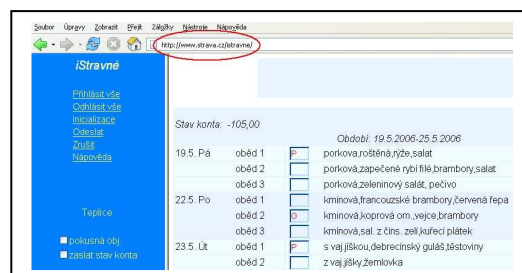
Soubor Úpravy Zobrazit Přejít Záložky Nástroje Nápověda

http://www.strava.cz/istravne/

iStravné

Přihlásit vše
Odhlásit vše
Inicializace
Odeslat
Zrušit
Nápověda

Teplice

pokusná obj.
zaslat stav konta

Stav konta: -105,00

Období: 19.5.2006-25.5.2006

| | | | |
|---|---|---|---|
| 19.5. Pá | oběd 1 | P | porkova,roštěná,rýže,salat |
| | oběd 2 | | porková,zapečené rybí filé,brambory,salat |
| | oběd 3 | | porková,zeleninový salát, pečivo |
| 22.5. Po | oběd 1 | | kminová,francouzské brambory,červená řepa |
| | oběd 2 | O | kminová,koprová om.,vejce,brambory |
| | oběd 3 | | kminová,sal. z čins. zelí,kuřecí plátek |
| 23.5. Út | oběd 1 | P | s vaj.jíškou,debrecínský guláš,těstoviny |
| | oběd 2 | | z vaj.jíšky,žemlovka |